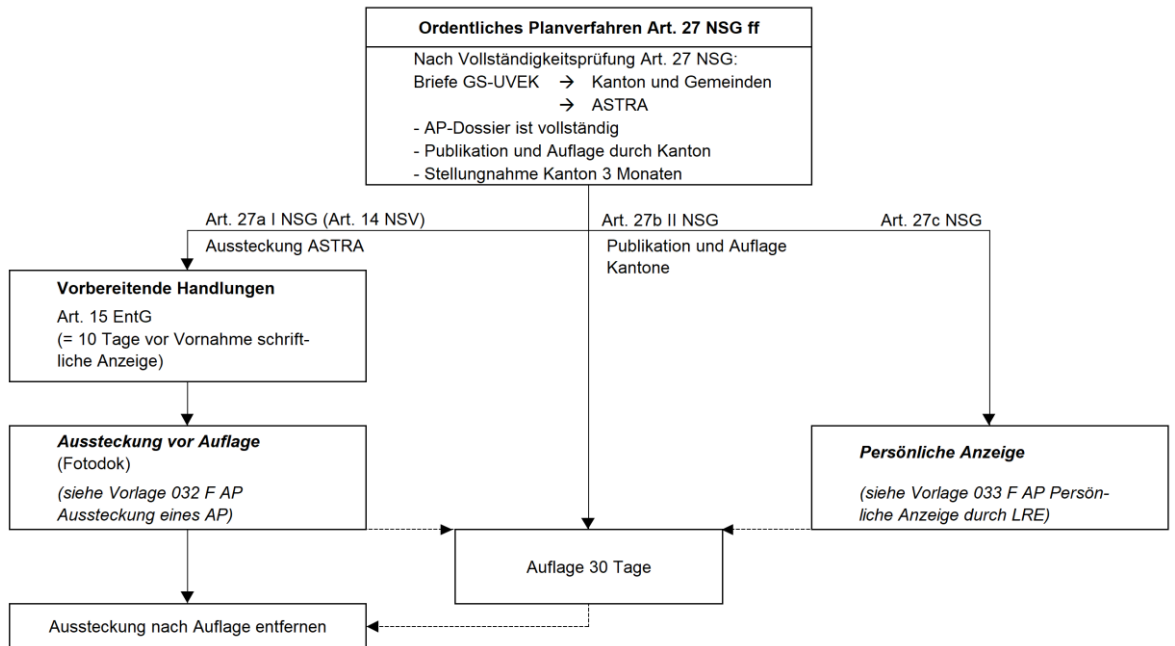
Ordentliches Planverfahren Art. 27 NSG ff

Nach Vollständigkeitsprüfung Art. 27 NSG:
Briefe GS-UVEK → Kanton und Gemeinden
→ ASTRA
- AP-Dossier ist vollständig
- Publikation und Auflage durch Kanton
- Stellungnahme Kanton 3 Monaten

Art. 27a I NSG (Art. 14 NSV)
Aussteckung ASTRA

Art. 27b II NSG
Publikation und Auflage Kantone

Art. 27c NSG

Vorbereitende Handlungen
Art. 15 EntG
(= 10 Tage vor Vornahme schriftliche Anzeige)

Aussteckung vor Auflage
(Fotodok)
(siehe Vorlage 032 F AP Aussteckung eines AP)

Persönliche Anzeige
(siehe Vorlage 033 F AP Persönliche Anzeige durch LRE)

Auflage 30 Tage

Aussteckung nach Auflage entfernen